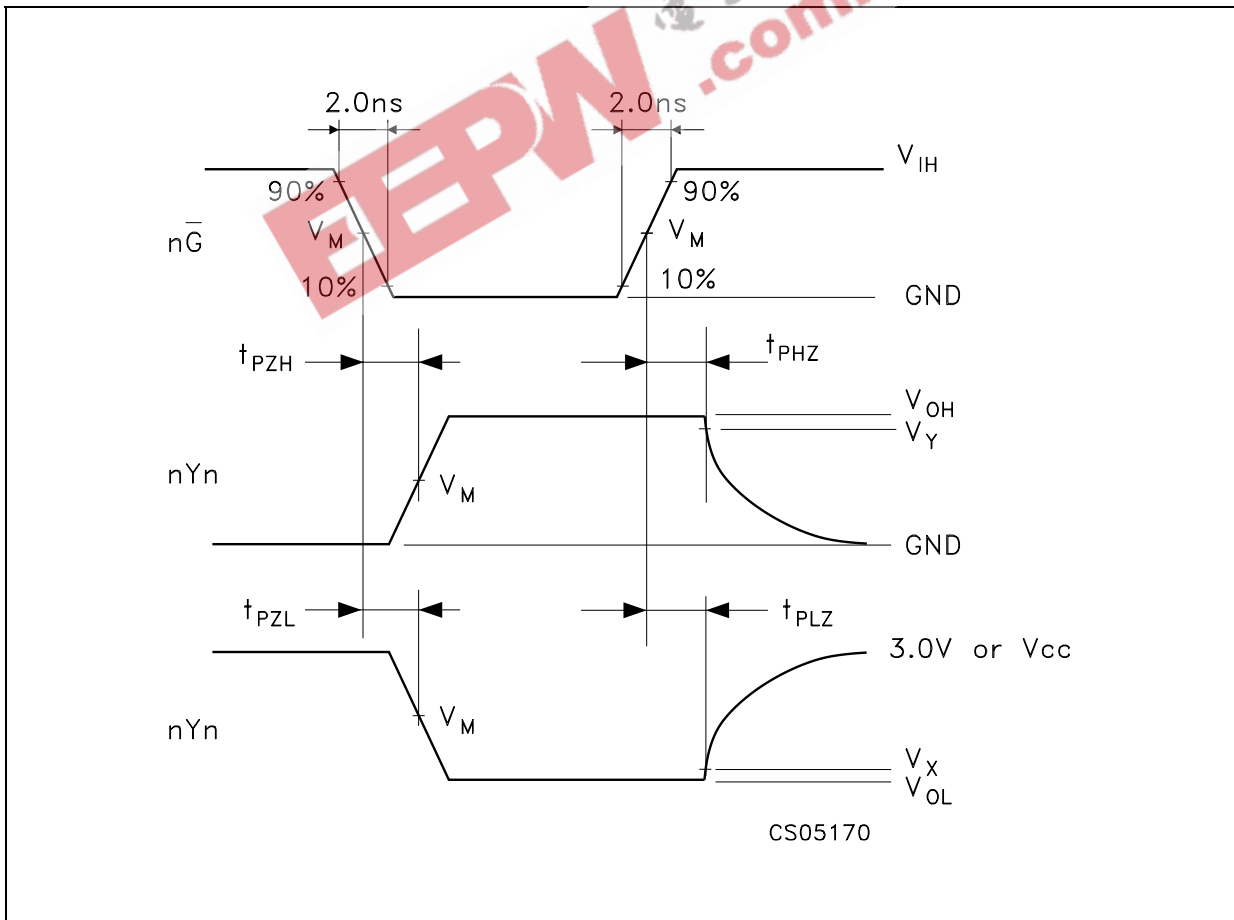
2.0ns

2.0ns

$V_{IH}$

90%

90%

$n\overline{G}$

$V_M$

$V_M$

10%

10%

GND

$t_{PZH}$

$t_{PHZ}$

$V_{OH}$

$V_Y$

nYn

$V_M$

GND

$t_{PZL}$

$t_{PLZ}$

3.0V or Vcc

nYn

$V_M$

$V_X$

$V_{OL}$

CS05170

EEPW .com